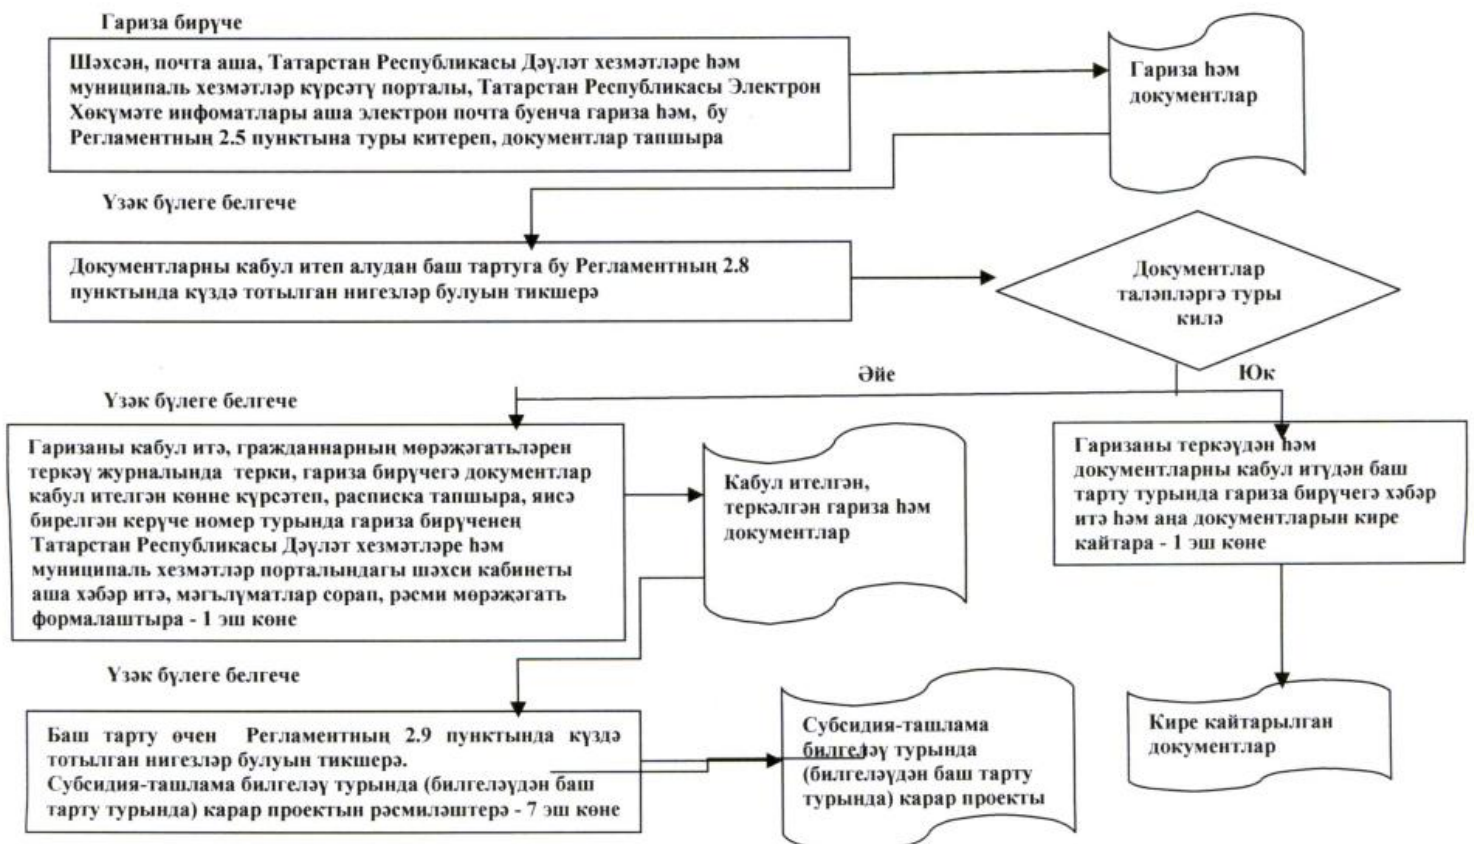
Гариза бирүче

Шәхсән, почта аша, Татарстан Республикасы Дәүләт хезмәтләре һәм муниципаль хезмәтләр күрсәтү порталы, Татарстан Республикасы Электрон Хөкүмәте инфоматлары аша электрон почта буенча гариза һәм, бу Регламентның 2.5 пунктына туры китереп, документлар тапшыра

Гариза һәм документлар

Үзәк бүлеге белгече

Документларны кабул итеп алудан баш тартуга бу Регламентның 2.8 пунктында күздә тотылган нигезләр булуын тикшерә

Документлар таләпләргә туры килә

Әйе

Юк

Үзәк бүлеге белгече

Гаризаны кабул итә, гражданнарның мөрәҗәгатьләрен теркәү журналында терки, гариза бирүчегә документлар кабул ителгән көнне күрсәтеп, расписка тапшыра, яисә бирелгән керүче номер турында гариза бирүченең Татарстан Республикасы Дәүләт хезмәтләре һәм муниципаль хезмәтләр порталындагы шәхси кабинеты аша хәбәр итә, мәгълүматлар сорап, рәсми мөрәҗәгать формалаштыра - 1 эш көне

Кабул ителгән, теркәлгән гариза һәм документлар

Гаризаны теркәүдән һәм документларны кабул итүдән баш тарту турында гариза бирүчегә хәбәр итә һәм аңа документларын кире кайтара - 1 эш көне

Үзәк бүлеге белгече

Баш тарту өчен Регламентның 2.9 пунктында күздә тотылган нигезләр булуын тикшерә.
Субсидия-ташлама билгеләү турында (билгеләүдән баш тарту турында) карар проектын рәсмиләштерә - 7 эш көне

Субсидия-ташлама билгеләү турында (билгеләүдән баш тарту турында) карар проекты

Кире кайтарылган документлар